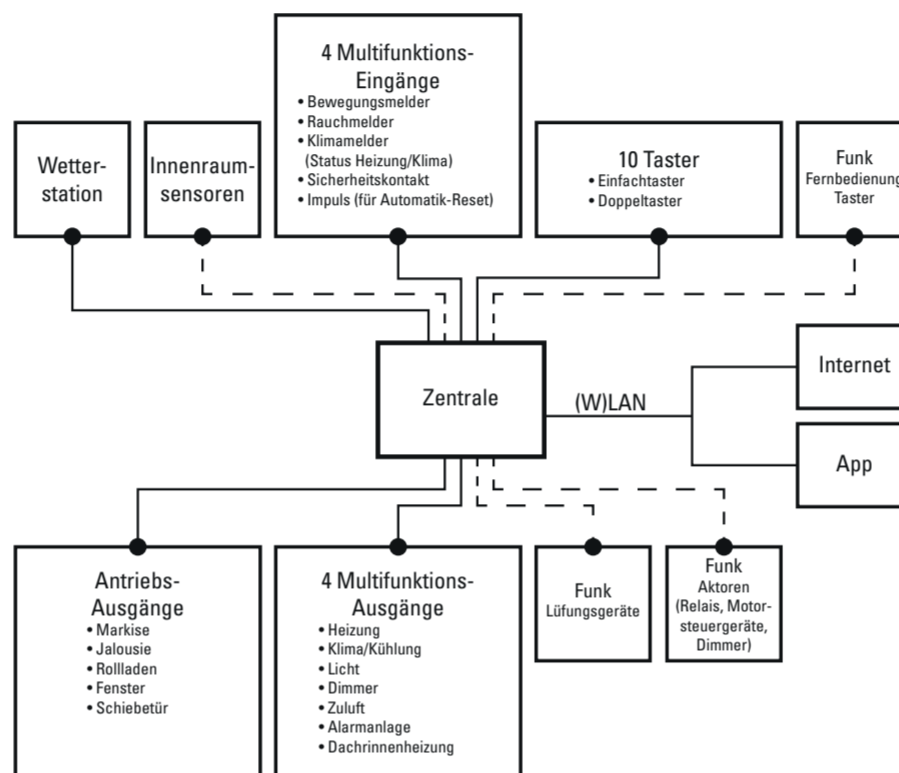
4 Multifunktions-Eingänge
• Bewegungsmelder
• Rauchmelder
• Klimamelder (Status Heizung/Klima)
• Sicherheitskontakt
• Impuls (für Automatik-Reset)

Wetter-station

Innenraum-sensoren

10 Taster
• Einfachtaster
• Doppeltaster

Funk Fernbedienung Taster

Internet

Zentrale

(W)LAN

App

Antriebs-Ausgänge
• Markise
• Jalousie
• Rollladen
• Fenster
• Schiebetür

4 Multifunktions-Ausgänge
• Heizung
• Klima/Kühlung
• Licht
• Dimmer
• Zuluft
• Alarmanlage
• Dachrinnenheizung

Funk Lüfungsgeräte

Funk Aktoren (Relais, Motor-steuergeräte, Dimmer)